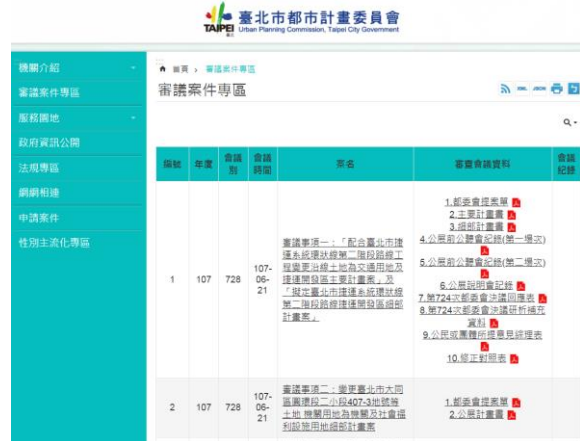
TAIPEI 臺北市都市計畫委員會
Urban Planning Commission, Taipei City Government

機關介紹
審議案件專區
服務園地
政府資訊公開
法規專區
網網相連
申請案件
性別主流化專區

首頁 › 審議案件專區

審議案件專區

RSS XML JSON

| 編號 | 年度 | 會議別 | 會議時間 | 案名 | 審查會議資料 | 會議紀錄 |
|---|---|---|---|---|---|---|
| 1 | 107 | 728 | 107-06-21 | 審議事項一：「配合臺北市捷運系統環狀線第二階段路線工程變更沿線土地為交通用地及捷運開發區主要計畫案」及「擬定臺北市捷運系統環狀線第二階段路線捷運開發區細部計畫案」 | 1.都委會提案單 2.主要計畫書 3.細部計畫書 4.公展前公聽會紀錄(第一場次) 5.公展前公聽會紀錄(第二場次) 6.公展說明會紀錄 7.第724次都委會決議回應表 8.第724次都委會決議研析補充資料 9.公民或團體所提意見綜理表 10.修正對照表 | |
| 2 | 107 | 728 | 107-06-21 | 審議事項二：變更臺北市大同區圓環段三小段407-3地號等土地 機關用地為機關及社會福利設施用地細部計畫案 | 1.都委會提案單 2.公展計畫書 | |